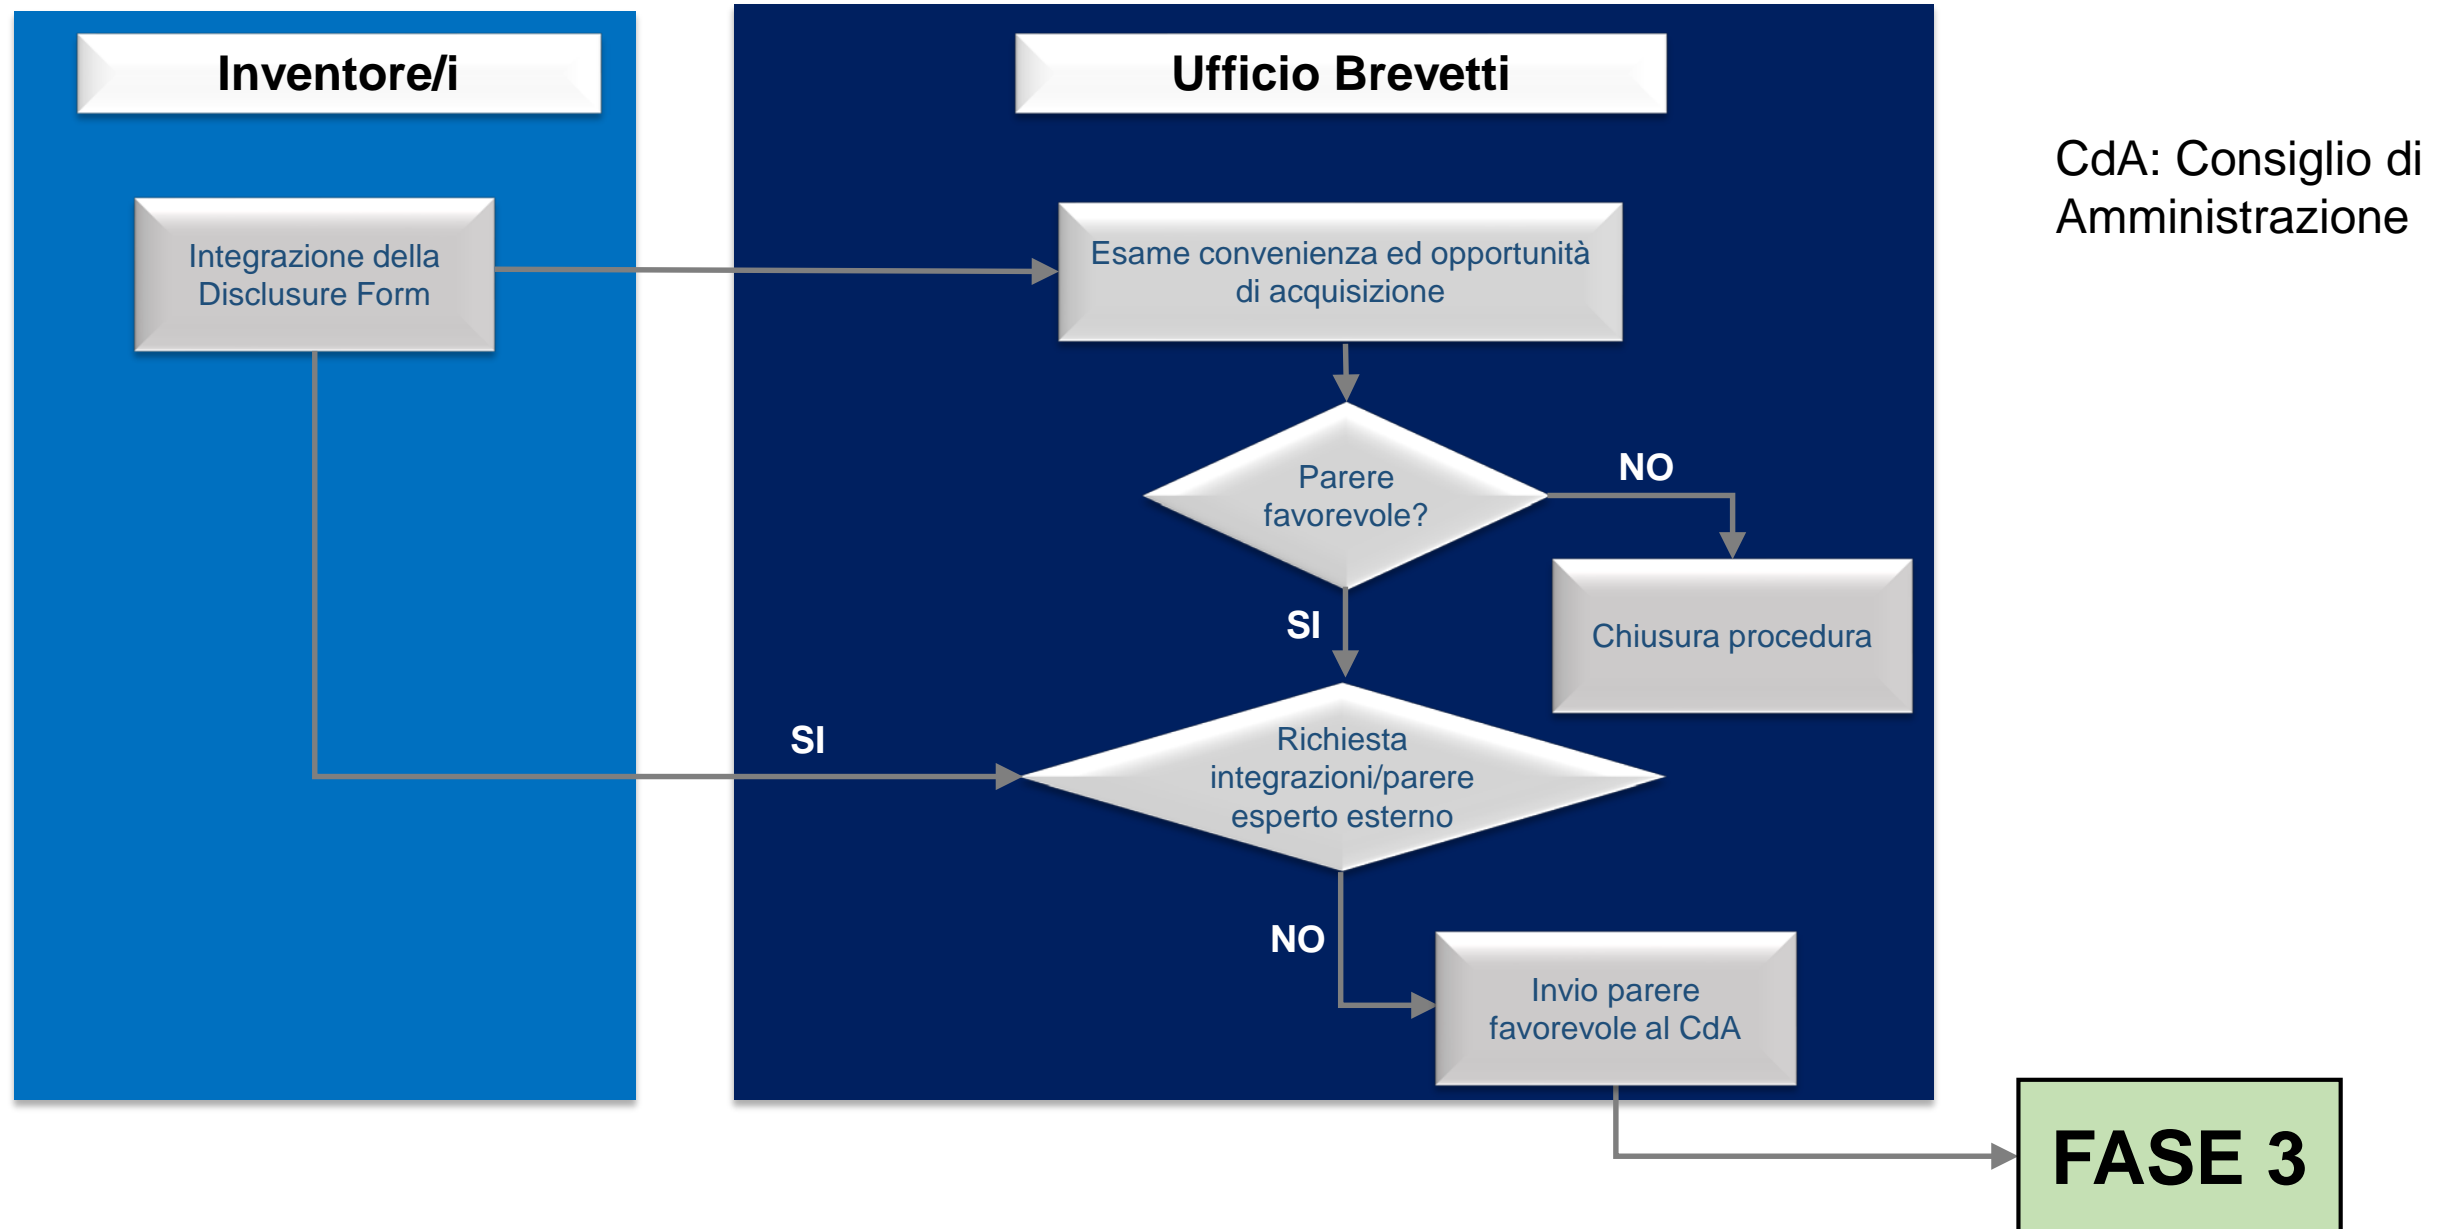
Inventore/i

Integrazione della Disclusure Form

Ufficio Brevetti

Esame convenienza ed opportunità di acquisizione

Parere favorevole?

NO

Chiusura procedura

SI

SI

Richiesta integrazioni/parere esperto esterno

NO

Invio parere favorevole al CdA

CdA: Consiglio di Amministrazione

FASE 3